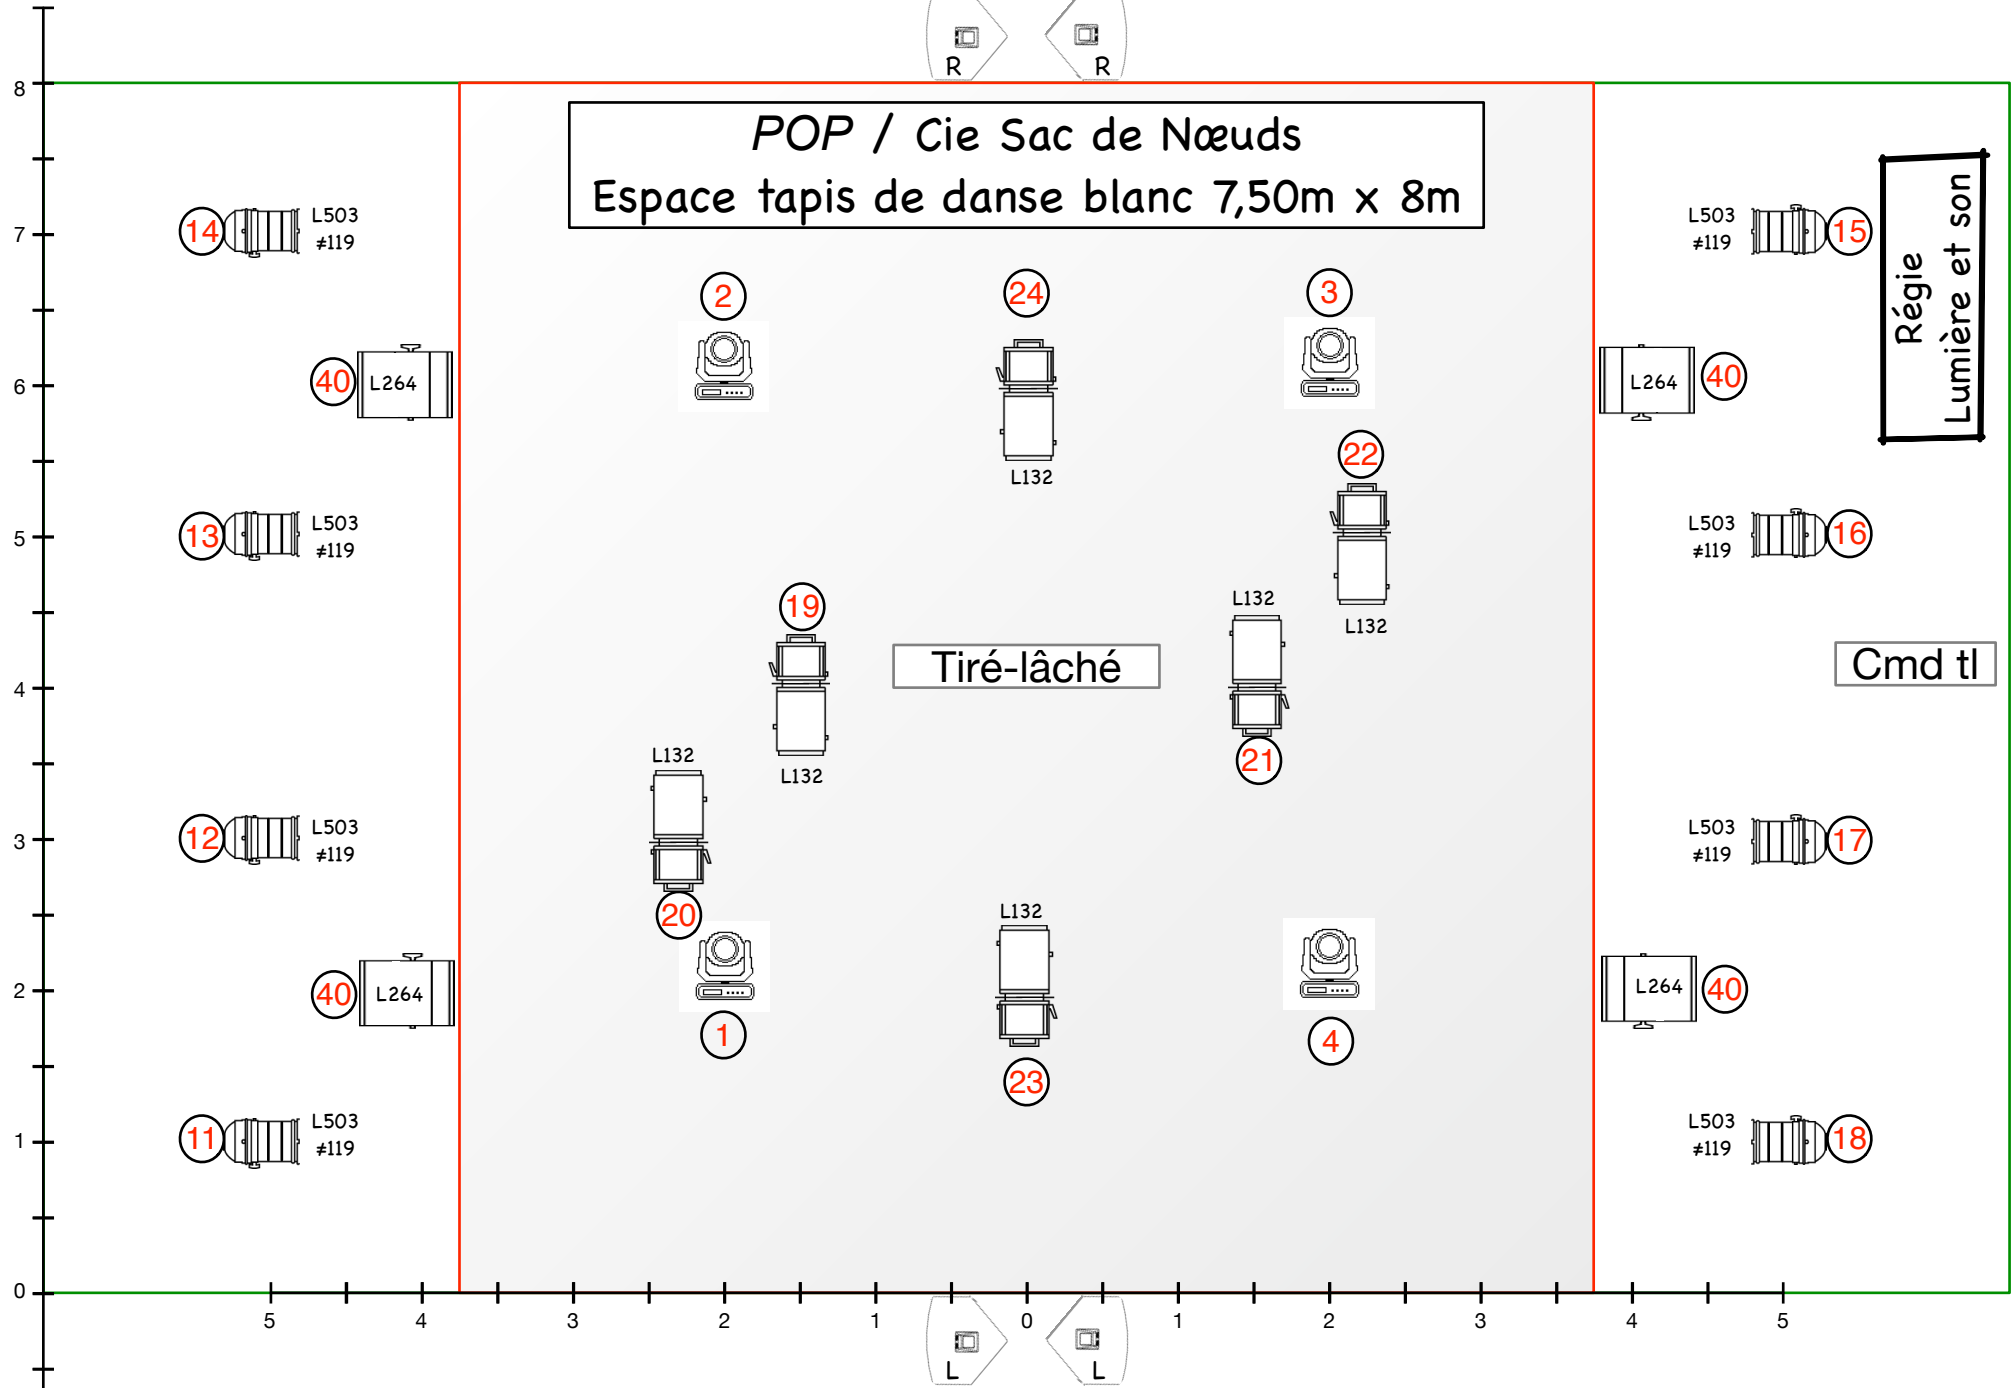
R R

8

POP / Cie Sac de Nœuds
Espace tapis de danse blanc 7,50m x 8m

7

14 L503 #119

L503 #119 15

Régie Lumière et son

2

24

3

6

40 L264

L264 40

L132

22

5

13 L503 #119

L503 #119 16

19

L132

L132

Tiré-lâché

Cmd tl

4

L132

L132

21

3

12 L503 #119

L503 #119 17

20

L132

2

40 L264

L264 40

1

23

4

1

11 L503 #119

L503 #119 18

0

5 4 3 2 1 0 1 2 3 4 5

L L